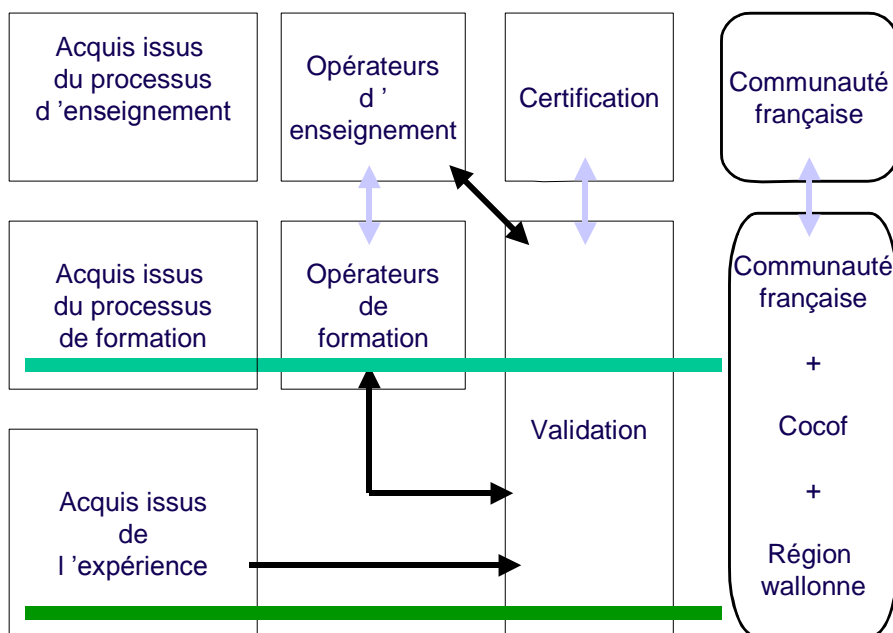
Acquis issus du processus d 'enseignement

Opérateurs d ' enseignement

Certification

Communauté française

Acquis issus du processus de formation

Opérateurs de formation

Communauté française

+

Cocof

+

Région wallonne

Validation

Acquis issus de l 'expérience